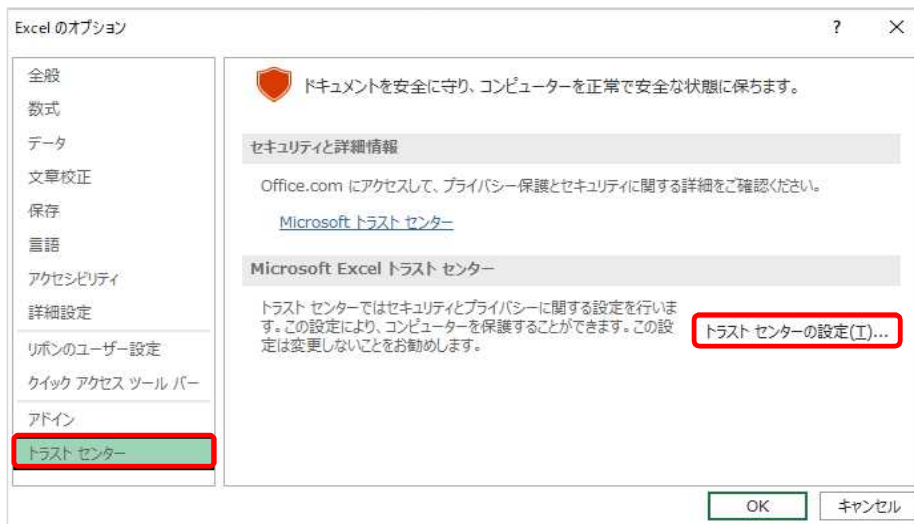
Excel のオプション

?

×

全般
数式
データ
文章校正
保存
言語
アクセシビリティ
詳細設定
リボンのユーザー設定
クイック アクセス ツール バー
アドイン
トラスト センター

ドキュメントを安全に守り、コンピューターを正常で安全な状態に保ちます。

セキュリティと詳細情報

Office.com にアクセスして、プライバシー保護とセキュリティに関する詳細をご確認ください。

Microsoft トラスト センター

Microsoft Excel トラスト センター

トラスト センターではセキュリティとプライバシーに関する設定を行います。この設定により、コンピューターを保護することができます。この設定は変更しないことをお勧めします。

トラスト センターの設定(T)...

OK

キャンセル